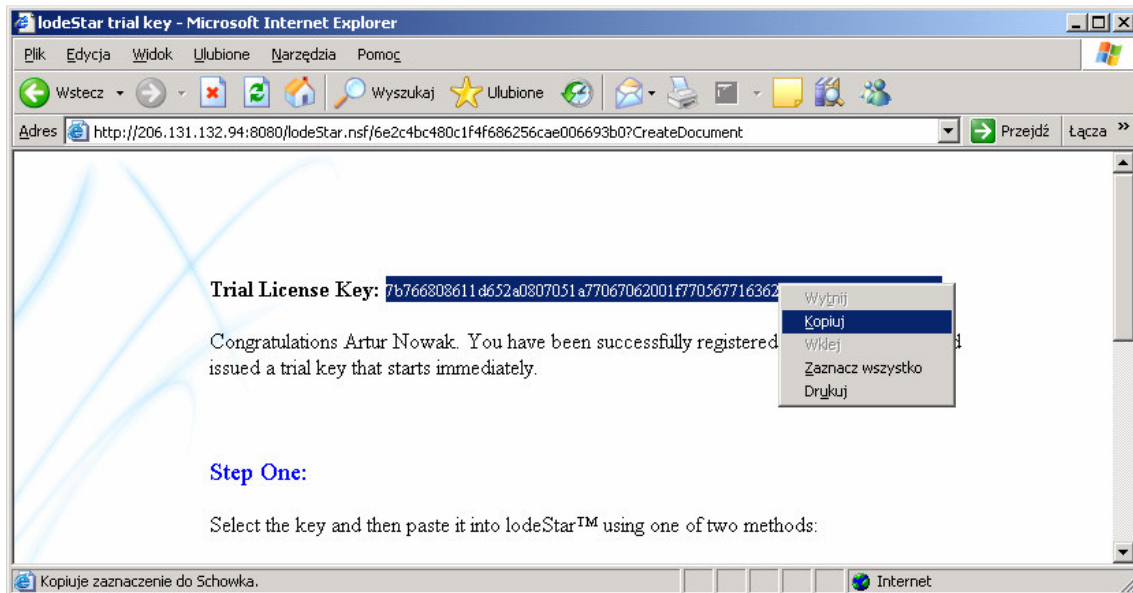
lodeStar trial key - Microsoft Internet Explorer

Plik Edycja Widok Ulubione Narzędzia Pomoc

Wstecz Wyszukaj Ulubione

Adres http://206.131.132.94:8080/lodeStar.nsf/6e2c4bc480c1f4f686256cae006693b0?CreateDocument Przejdź Łącza »

Trial License Key: 7b766808611d652a0807051a77067062001f770567716362

Wytnij
Kopiuj
Wklej
Zaznacz wszystko
Drukuj

Congratulations Artur Nowak. You have been successfully registered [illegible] d issued a trial key that starts immediately.

Step One:

Select the key and then paste it into lodeStar™ using one of two methods:

Kopiuje zaznaczenie do Schowka. Internet